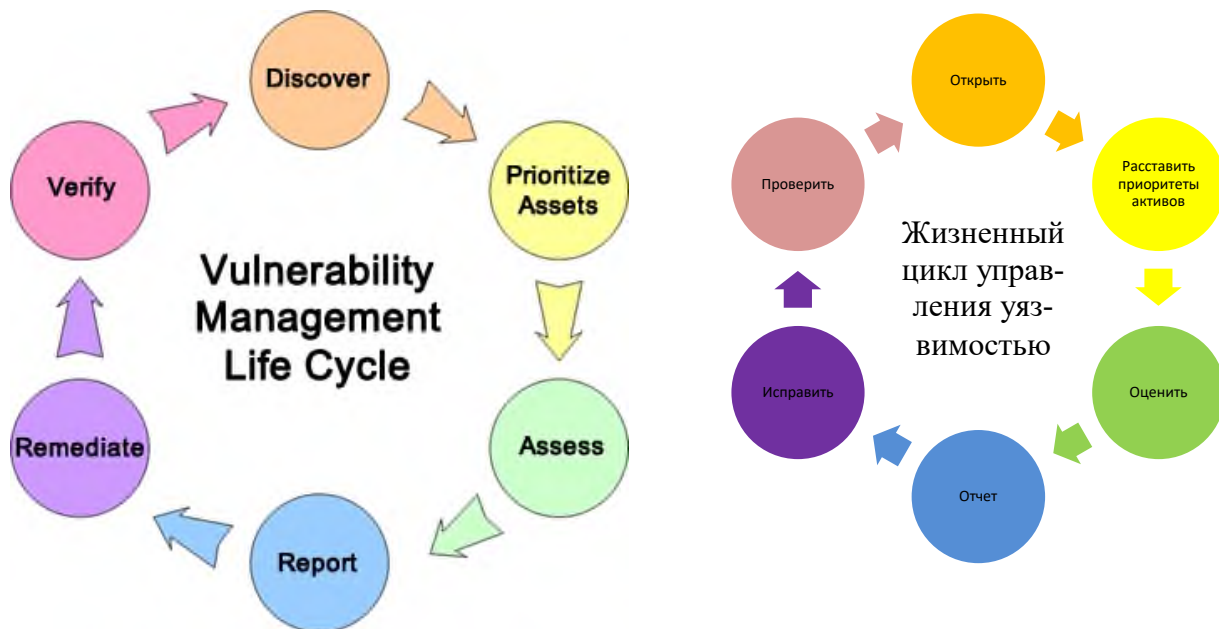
Discover

Prioritize Assets

Assess

Report

Remediate

Verify

Vulnerability Management Life Cycle

Открыть

Расставить приоритеты активов

Оценить

Отчет

Исправить

Проверить

Жизненный цикл управления уязвимостью